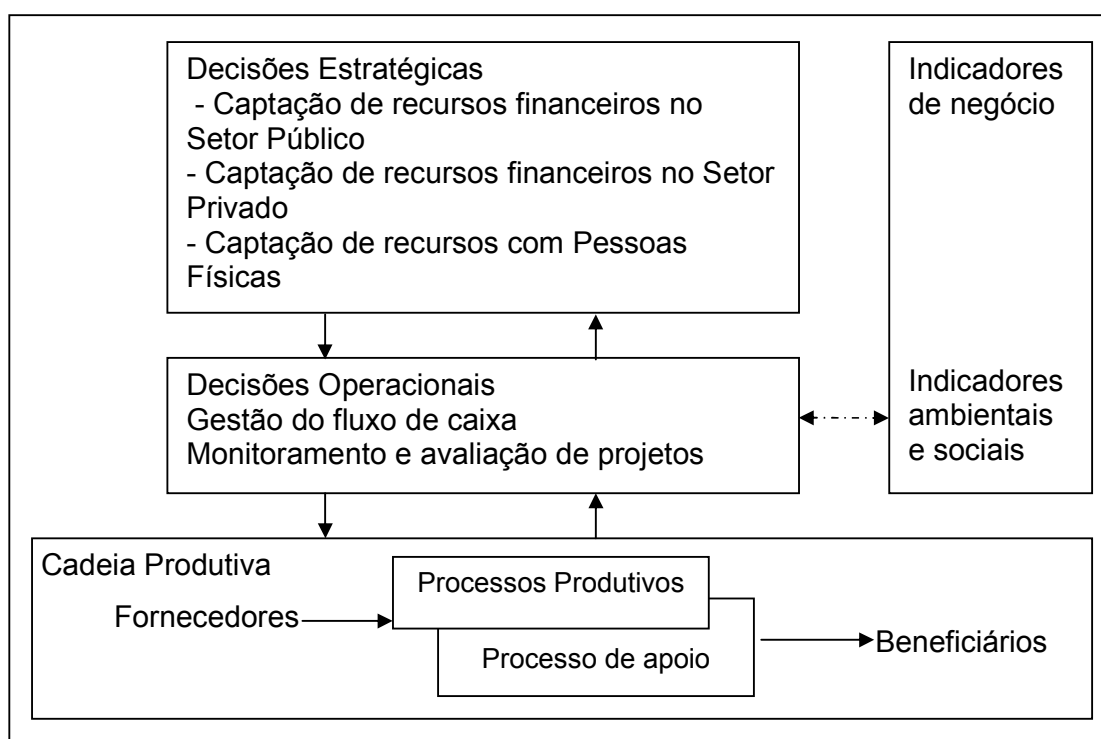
Decisões Estratégicas
- Captação de recursos financeiros no Setor Público
- Captação de recursos financeiros no Setor Privado
- Captação de recursos com Pessoas Físicas

Indicadores de negócio

Decisões Operacionais
Gestão do fluxo de caixa
Monitoramento e avaliação de projetos

Indicadores ambientais e sociais

Cadeia Produtiva

Fornecedores

Processos Produtivos

Processo de apoio

Beneficiários